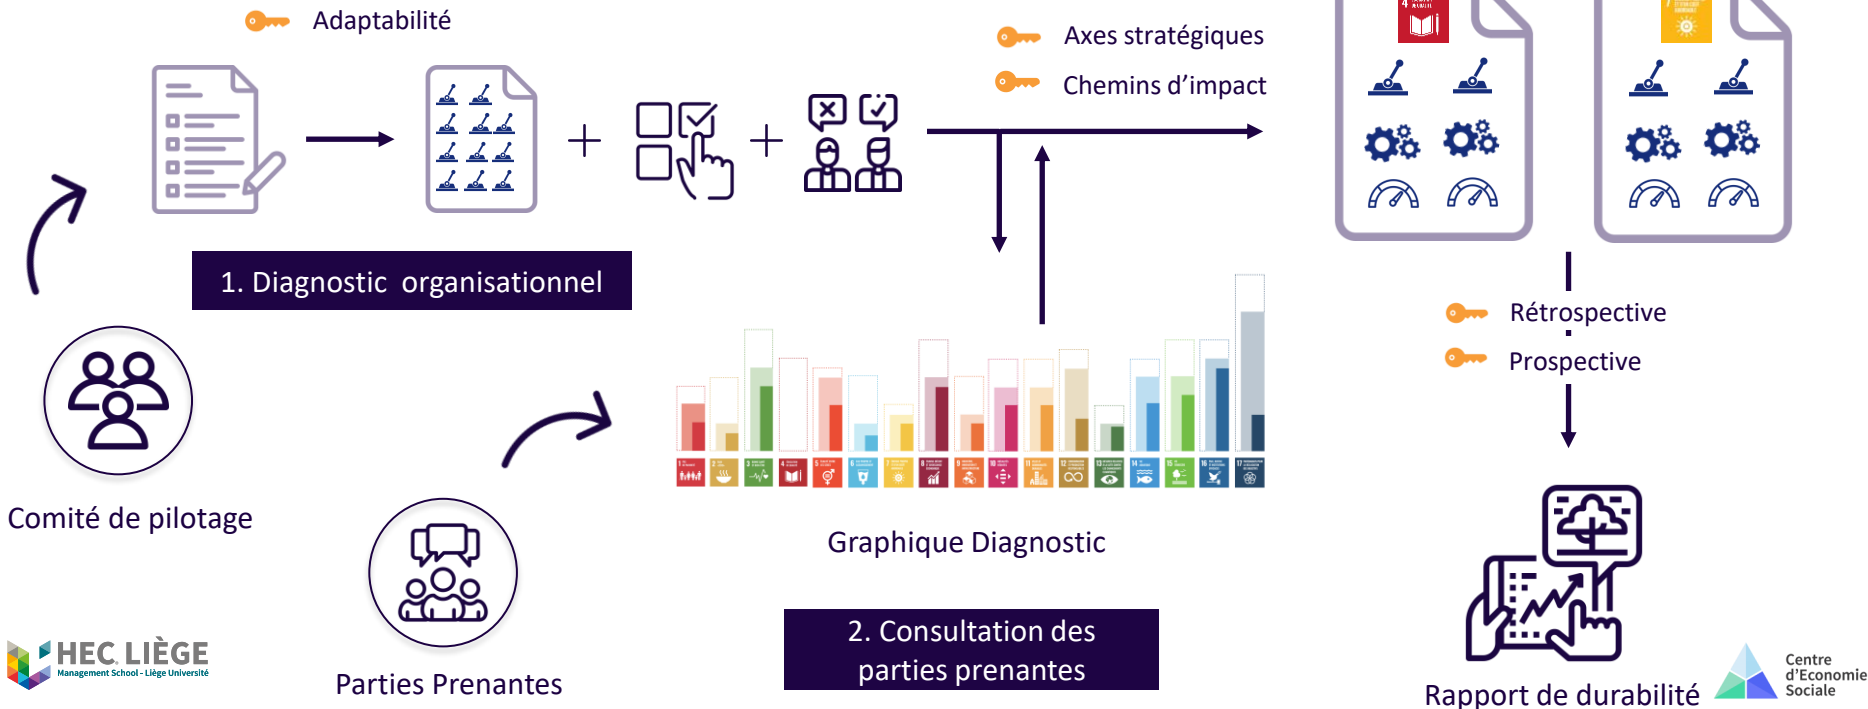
Adaptabilité

Axes stratégiques

Chemins d'impact

1. Diagnostic organisationnel

Comité de pilotage

Rétrospective

Prospective

Graphique Diagnostic

Parties Prenantes

2. Consultation des parties prenantes

Rapport de durabilité

HEC LIÈGE
Management School - Liège Université

Centre d'Economie Sociale